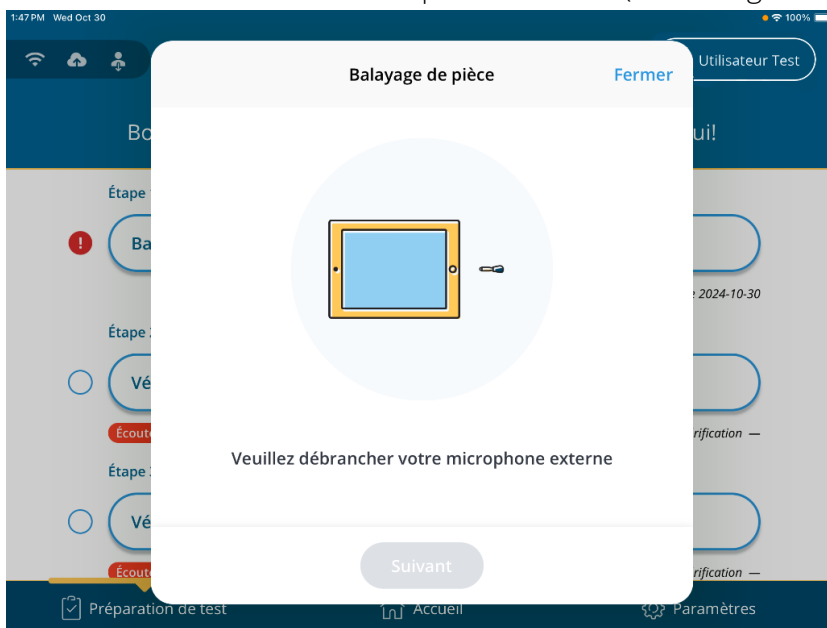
1:47 PM Wed Oct 30
100%

Utilisateur Test

Bo

ui!

Étape

Ba

e 2024-10-30

Étape

Vé

Écoute

rification —

Étape

Vé

Écoute

rification —

Balayage de pièce

Fermer

Veuillez débrancher votre microphone externe

Suivant

Préparation de test

Accueil

Paramètres